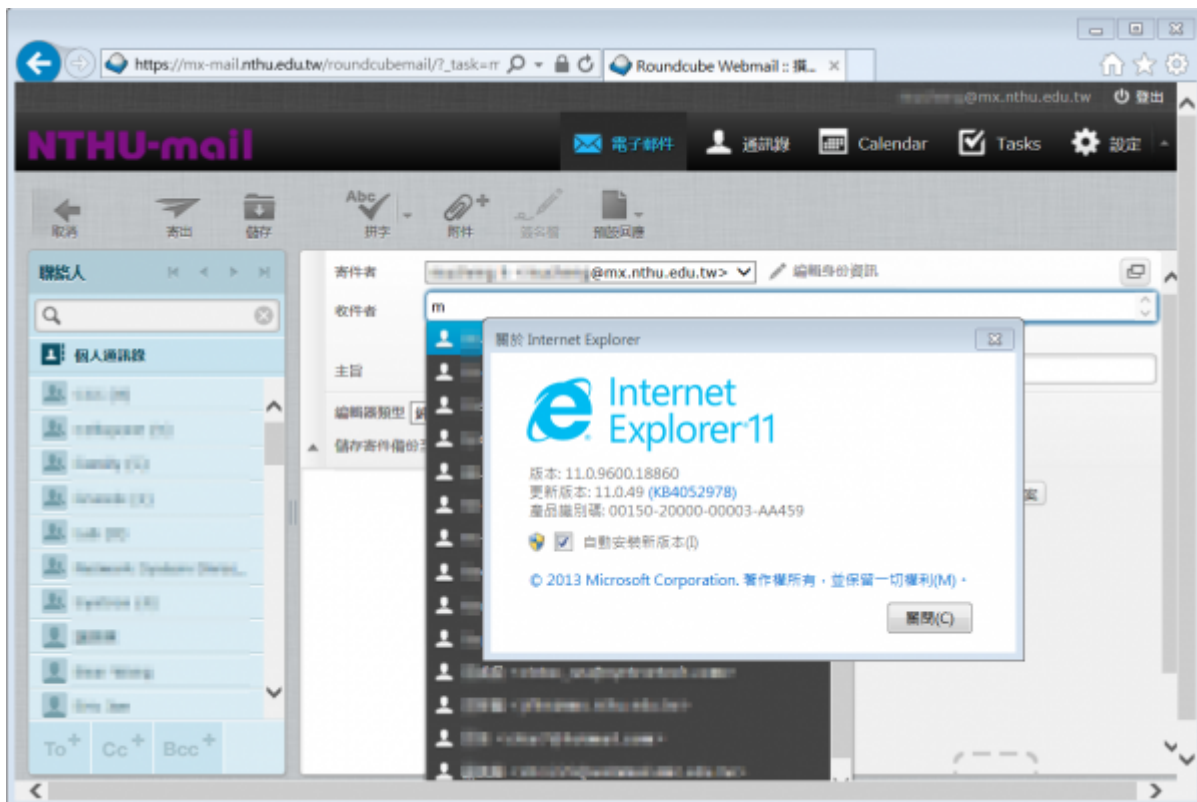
https://mx-mail.nthu.edu.tw/roundcubemail/?_task=m
Roundcube Webmail :: 撰...

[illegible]@mx.nthu.edu.tw 登出

NTHU-mail

電子郵件 通訊錄 Calendar Tasks 設定

取消 寄出 儲存 拼字 附件 簽名檔 預設回應

聯絡人

個人通訊錄

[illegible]
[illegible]
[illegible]
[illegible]
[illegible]
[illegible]
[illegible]
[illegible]
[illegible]
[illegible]

To Cc Bcc

寄件者 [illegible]@mx.nthu.edu.tw> 編輯身份資訊

收件者 m

主旨

編輯器類型

儲存寄件備份

關於 Internet Explorer

Internet Explorer 11

版本: 11.0.9600.18860
更新版本: 11.0.49 (KB4052978)
產品識別碼: 00150-20000-00003-AA459

自動安裝新版本(I)

© 2013 Microsoft Corporation. 著作權所有，並保留一切權利(M)。

關閉(C)